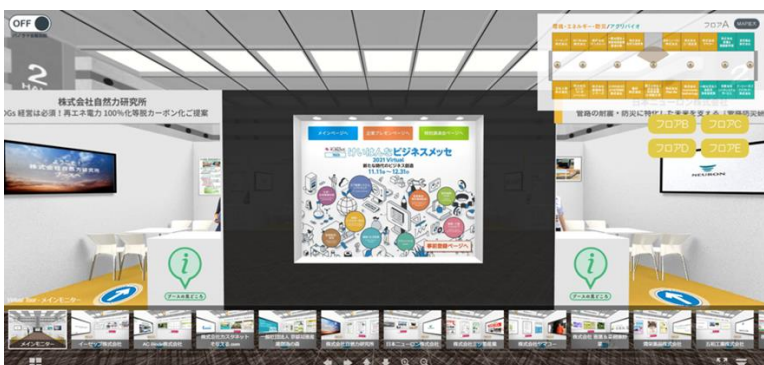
OFF

株式会社自然力研究所
DGs 経営は必須！再エネ電力 100%化等脱カーボン化ご提案

メインページへ
企業プレゼンページへ
特別講演会ページへ

けいはんなビジネスメッセ
2021 Virtual
11.11木～12.31金

事前登録ページへ

環境・エネルギー・防災ゾーン/アグリバイオ
フロアA
MAPを閉

管路の耐震・防災に新技術を

フロアB
フロアC
フロアD
フロアE

NEXIRON

ブースの見どころ
ブースの見どころ

Virtual Tour - メインモニター

メインモニター
イーセップ株式会社
株式会社
株式会社
株式会社
株式会社
日本ニューロン株式会社
株式会社
株式会社
株式会社
株式会社